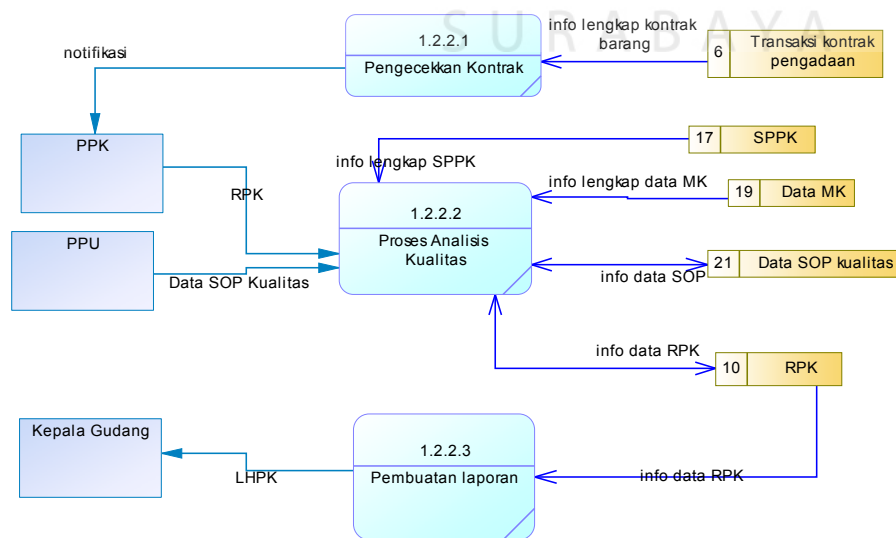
SURABAYA

1.2.2.1
Pengecekkan Kontrak

info lengkap kontrak barang

6 Transaksi kontrak pengadaan

notifikasi

PPK

17 SPPK

info lengkap SPPK

RPK

info lengkap data MK

19 Data MK

1.2.2.2
Proses Analisis Kualitas

PPU

Data SOP Kualitas

21 Data SOP kualitas

info data SOP

info data RPK

10 RPK

Kepala Gudang

1.2.2.3
Pembuatan laporan

LHPK

info data RPK